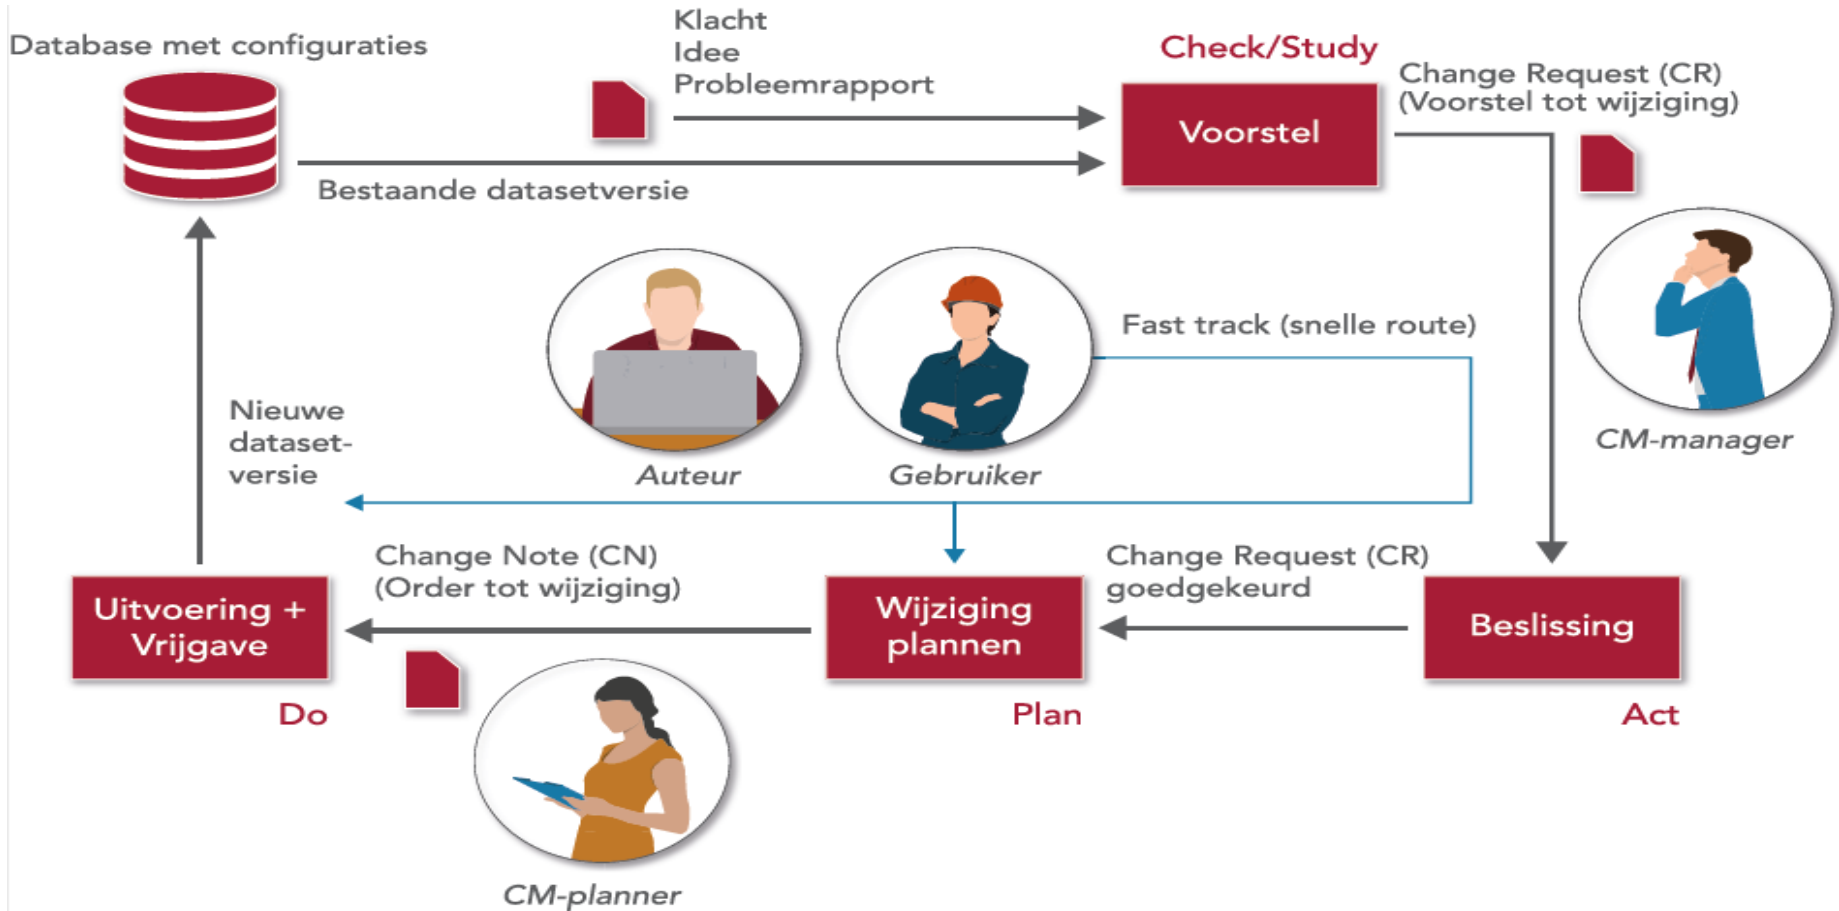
Database met configuraties

Klacht
Idee
Probleemrapport

Check/Study

Voorstel

Change Request (CR)
(Voorstel tot wijziging)

Bestaande datasetversie

Fast track (snelle route)

Auteur

Gebruiker

CM-manager

Nieuwe dataset-versie

Change Note (CN)
(Order tot wijziging)

Change Request (CR)
goedgekeurd

Uitvoering + Vrijgave

Wijziging plannen

Beslissing

Do

Plan

Act

CM-planner